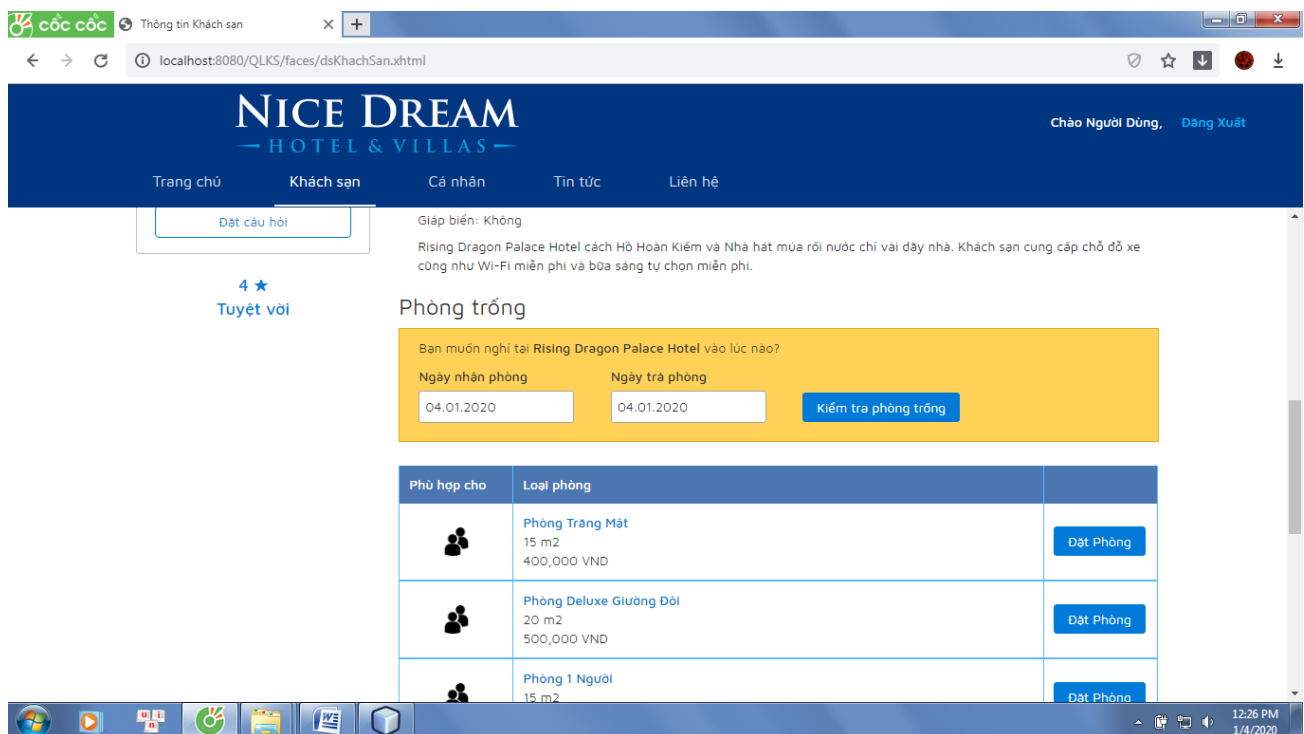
Cốc Cốc
Thông tin Khách sạn
localhost:8080/QLKS/faces/dsKhachSan.xhtml

NICE DREAM
HOTEL & VILLAS

Chào Người Dùng, Đăng Xuất

Trang chủ
Khách sạn
Cá nhân
Tin tức
Liên hệ

Đặt câu hỏi

4 ★
Tuyệt vời

Giáp biển: Không

Rising Dragon Palace Hotel cách Hồ Hoàn Kiếm và Nhà hát múa rối nước chỉ vài dãy nhà. Khách sạn cung cấp chỗ đỗ xe cũng như Wi-Fi miễn phí và bữa sáng tự chọn miễn phí.

Phòng trống

Bạn muốn nghỉ tại Rising Dragon Palace Hotel vào lúc nào?

Ngày nhận phòng
04.01.2020
Ngày trả phòng
04.01.2020
Kiểm tra phòng trống

| Phù hợp cho | Loại phòng | |
|---|---|---|
| | Phòng Trăng Mật<br>15 m2<br>400,000 VND | Đặt Phòng |
| | Phòng Deluxe Giường Đôi<br>20 m2<br>500,000 VND | Đặt Phòng |
| | Phòng 1 Người<br>15 m2 | Đặt Phòng |

12:26 PM
1/4/2020